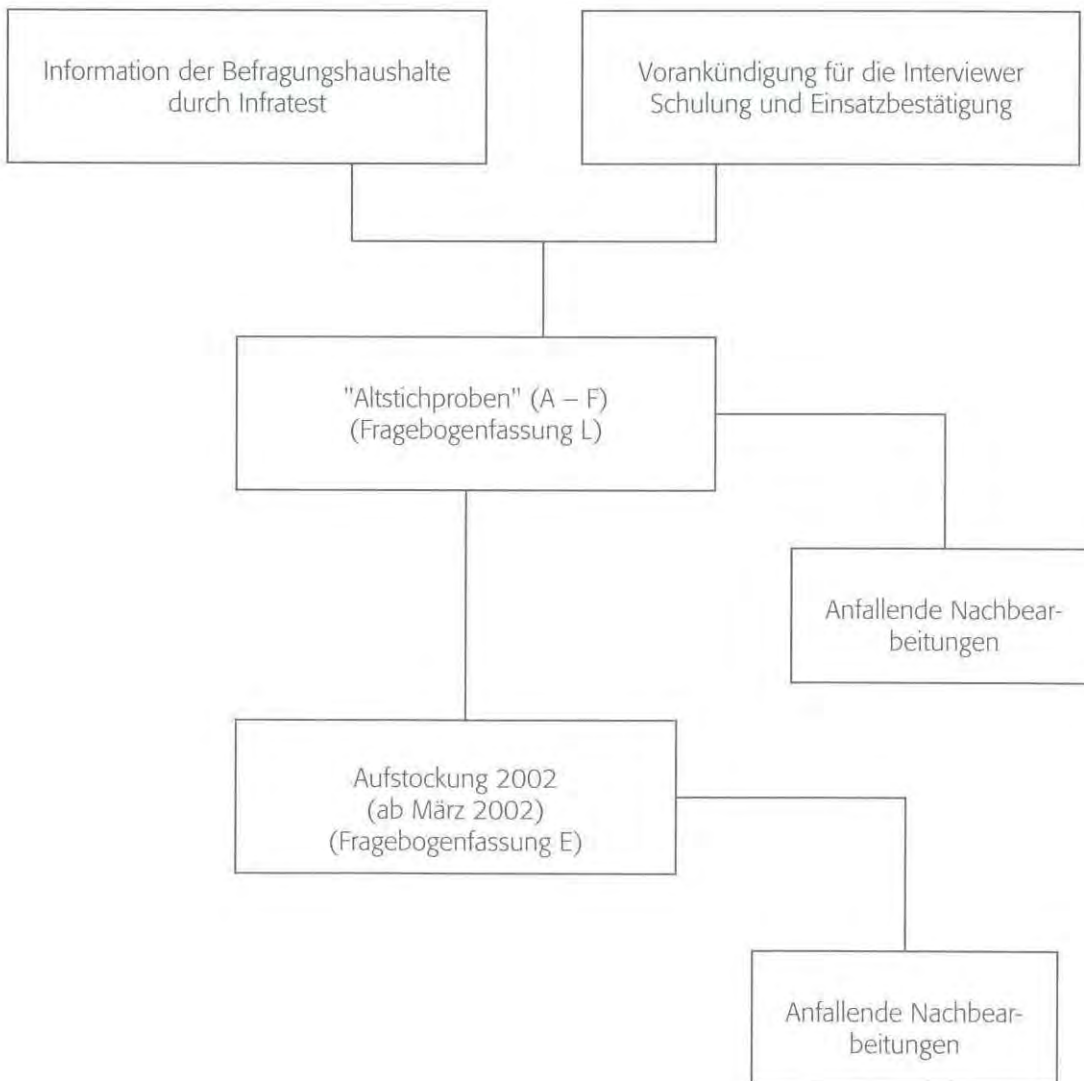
Information der Befragungshaushalte durch Infratest

Vorankündigung für die Interviewer Schulung und Einsatzbestätigung

"Altstichproben" (A – F) (Fragebogenfassung L)

Anfallende Nachbearbeitungen

Aufstockung 2002 (ab März 2002) (Fragebogenfassung E)

Anfallende Nachbearbeitungen